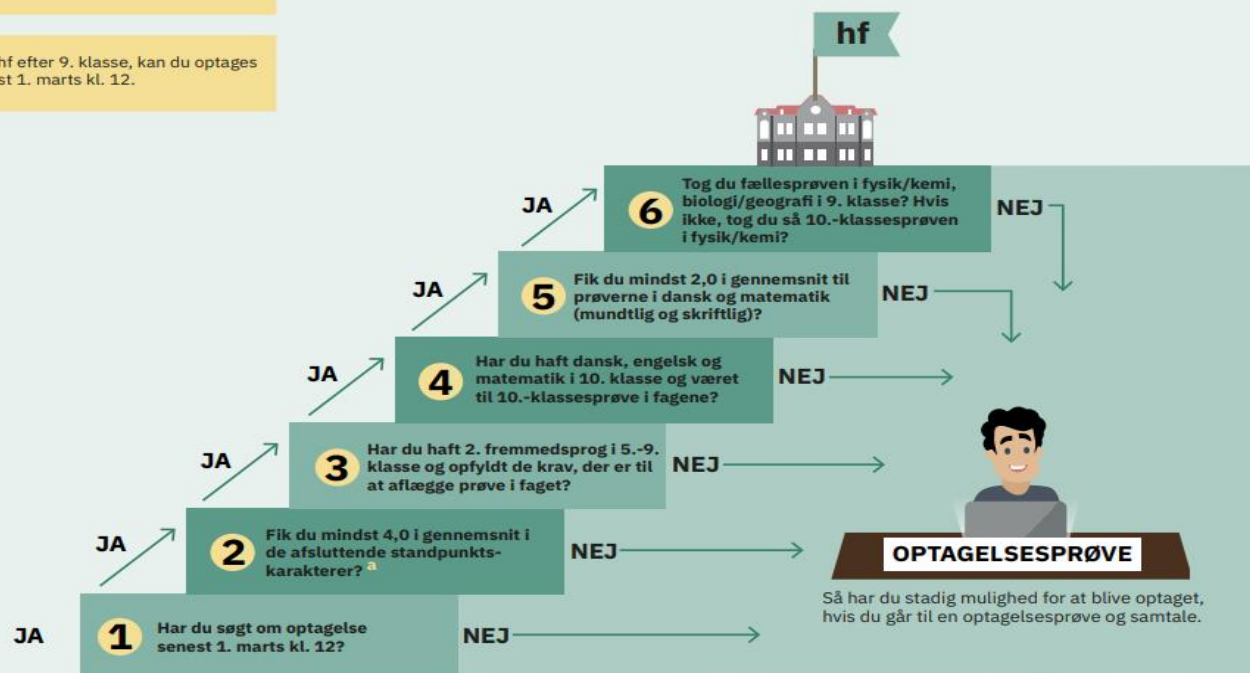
hf efter 9. klasse, kan du optages st 1. marts kl. 12.

hf

JA

6 Tog du fællesprøven i fysik/kemi, biologi/geografi i 9. klasse? Hvis ikke, tog du så 10.-klasseprøven i fysik/kemi?

NEJ

JA

5 Fik du mindst 2,0 i gennemsnit til prøverne i dansk og matematik (mundtlig og skriftlig)?

NEJ

JA

4 Har du haft dansk, engelsk og matematik i 10. klasse og været til 10.-klasseprøve i fagene?

NEJ

JA

3 Har du haft 2. fremmedsprog i 5.-9. klasse og opfyldt de krav, der er til at aflægge prøve i faget?

NEJ

JA

2 Fik du mindst 4,0 i gennemsnit i de afsluttende standpunkts-karakterer? a

NEJ

JA

1 Har du søgt om optagelse senest 1. marts kl. 12?

NEJ

OPTAGELSESPRØVE

Så har du stadig mulighed for at blive optaget, hvis du går til en optagelsesprøve og samtale.